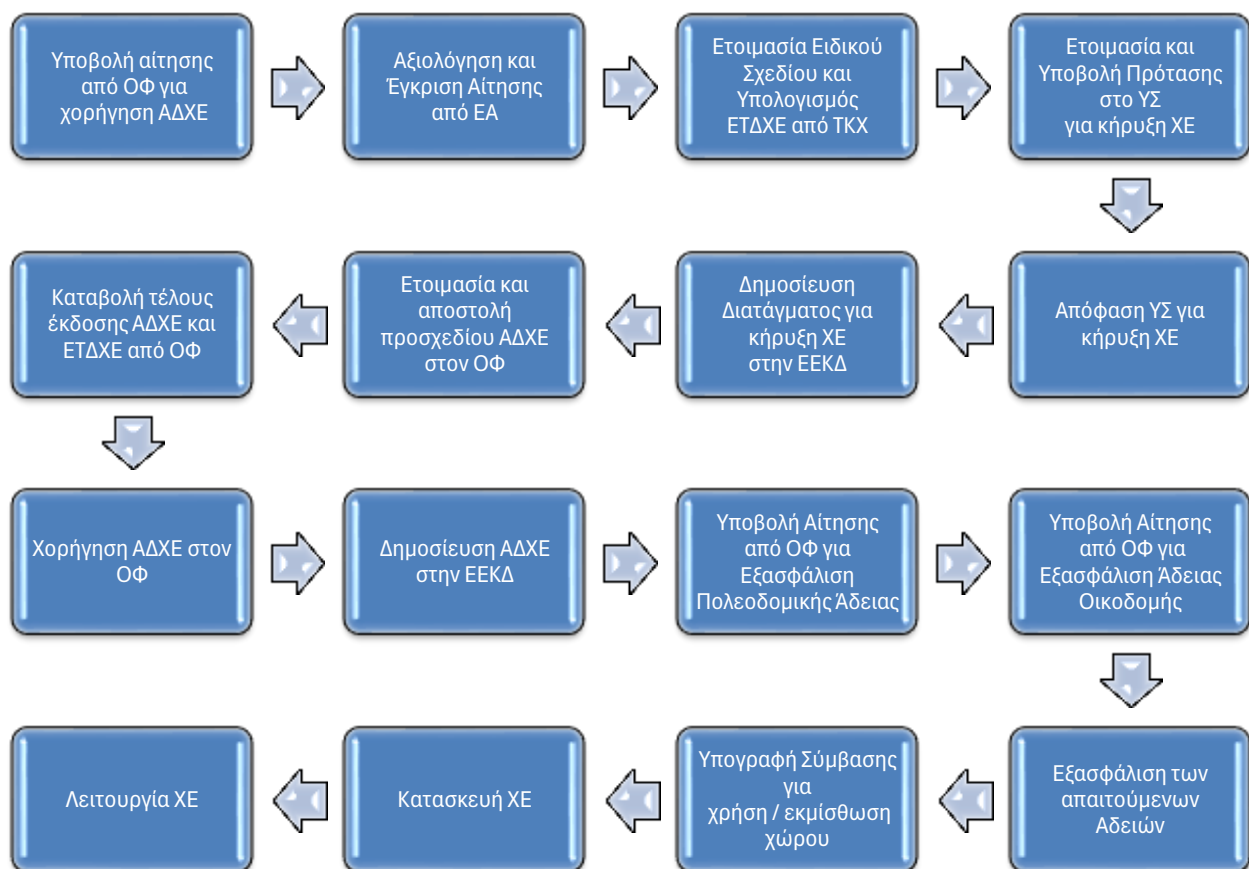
Υποβολή αίτησης από ΟΦ για χορήγηση ΑΔΧΕ

Αξιολόγηση και Έγκριση Αίτησης από ΕΑ

Ετοιμασία Ειδικού Σχεδίου και Υπολογισμός ΕΤΔΧΕ από ΤΚΧ

Ετοιμασία και Υποβολή Πρότασης στο ΥΣ για κήρυξη ΧΕ

Απόφαση ΥΣ για κήρυξη ΧΕ

Δημοσίευση Διατάγματος για κήρυξη ΧΕ στην ΕΕΚΔ

Ετοιμασία και αποστολή προσχεδίου ΑΔΧΕ στον ΟΦ

Καταβολή τέλους έκδοσης ΑΔΧΕ και ΕΤΔΧΕ από ΟΦ

Χορήγηση ΑΔΧΕ στον ΟΦ

Δημοσίευση ΑΔΧΕ στην ΕΕΚΔ

Υποβολή Αίτησης από ΟΦ για Εξασφάλιση Πολεοδομικής Άδειας

Υποβολή Αίτησης από ΟΦ για Εξασφάλιση Άδειας Οικοδομής

Εξασφάλιση των απαιτούμενων Αδειών

Υπογραφή Σύμβασης για χρήση / εκμίσθωση χώρου

Κατασκευή ΧΕ

Λειτουργία ΧΕ